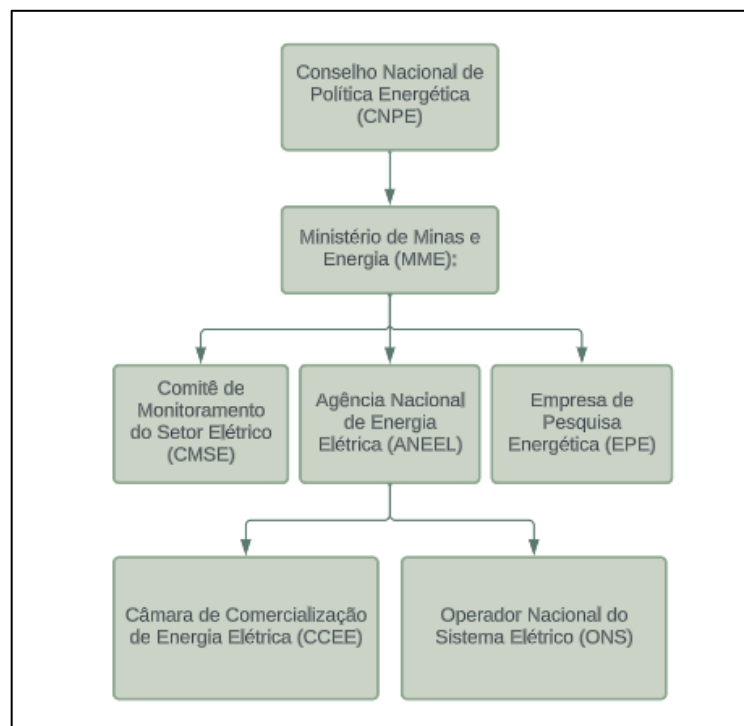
Conselho Nacional de Política Energética (CNPE)

Ministério de Minas e Energia (MME):

Comitê de Monitoramento do Setor Elétrico (CMSE)

Agência Nacional de Energia Elétrica (ANEEL)

Empresa de Pesquisa Energética (EPE)

Câmara de Comercialização de Energia Elétrica (CCEE)

Operador Nacional do Sistema Elétrico (ONS)